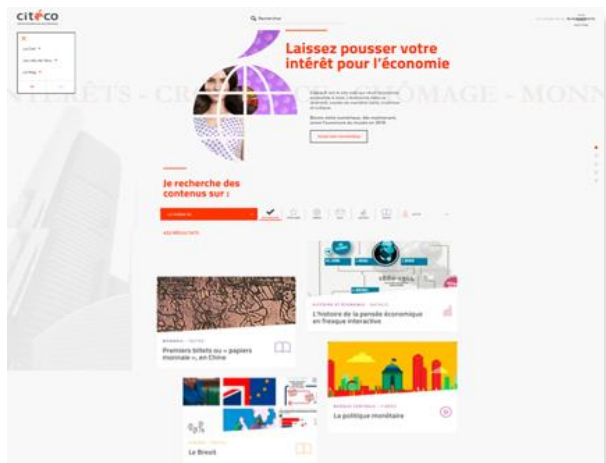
citéco

Rechercher

Le Cité

Les cafés de l'éco

Le Mag

Laissez pousser votre intérêt pour l'économie

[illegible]

Je recherche des contenus sur :

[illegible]

MONNAIE · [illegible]

Premiers billets ou « papiers monnaie », en Chine

HISTOIRE ÉCONOMIQUE · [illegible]

L'histoire de la pensée économique en fresque interactive

BANQUE CENTRALE · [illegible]

La politique monétaire

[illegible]

Le Brexit